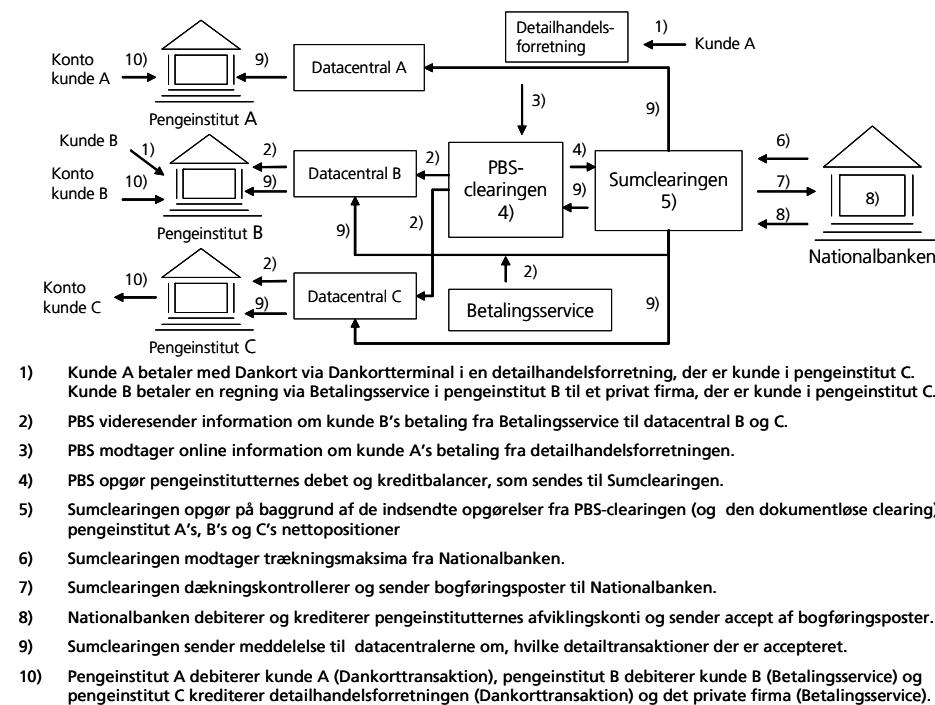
Detailhandelsforretning

1) Kunde A

Konto kunde A 10) 9) Datacentral A

3) 9)

Pengeinstitut A

Kunde B 1) 2) Datacentral B 2) PBS-clearingen 4) 4) 9) Sumclearingen 5) 6) 7) 8) 8)

Konto kunde B 10) 9)

Pengeinstitut B 9) 2)

Nationalbanken

Konto kunde C 10) 2) 9) Datacentral C 2) Betalingsservice 9)

Pengeinstitut C

1) Kunde A betaler med Dankort via Dankortterminal i en detailhandelsforretning, der er kunde i pengeinstitut C. Kunde B betaler en regning via Betalingsservice i pengeinstitut B til et privat firma, der er kunde i pengeinstitut C.

2) PBS videresender information om kunde B's betaling fra Betalingsservice til datacentral B og C.

3) PBS modtager online information om kunde A's betaling fra detailhandelsforretningen.

4) PBS opgør pengeinstitutternes debet og kreditbalancer, som sendes til Sumclearingen.

5) Sumclearingen opgør på baggrund af de indsendte opgørelser fra PBS-clearingen (og den dokumentløse clearing) pengeinstitut A's, B's og C's nettopositioner

6) Sumclearingen modtager trækningsmaksima fra Nationalbanken.

7) Sumclearingen dækningskontrollerer og sender bogføringsposter til Nationalbanken.

8) Nationalbanken debiterer og krediterer pengeinstitutternes afviklingskonti og sender accept af bogføringsposter.

9) Sumclearingen sender meddelelse til datacentralerne om, hvilke detailtransaktioner der er accepteret.

10) Pengeinstitut A debiterer kunde A (Dankorttransaktion), pengeinstitut B debiterer kunde B (Betalingsservice) og pengeinstitut C krediterer detailhandelsforretningen (Dankorttransaktion) og det private firma (Betalingsservice).